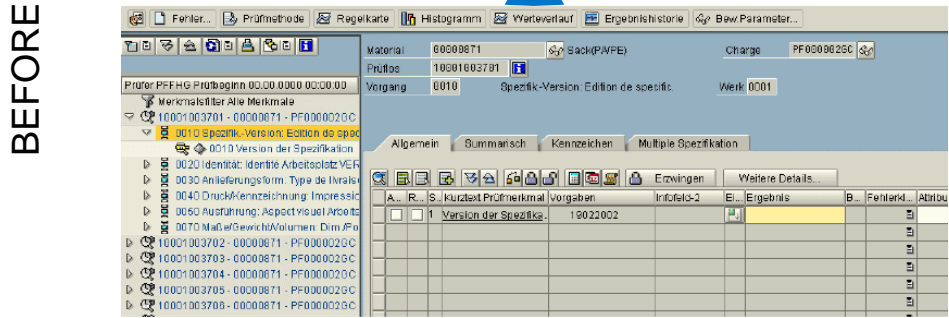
BEFORE

Fehler... Prüfmethode Regelkarte Histogramm Werteverlauf Ergebnishistorie Bew.Parameter...

Prüfer PFFHG Prüfbeginn 00.00.0000 00:00:00

Merkmalsfilter Alle Merkmale
10001003701 - 00000871 - PF000002GC
0010 Spezifik.-Version: Edition de spec
0010 Version der Spezifikation
0020 Identität: Identité Arbeitsplatz VER
0030 Anlieferungsform: Type de livraiso
0040 Druck/Kennzeichnung: Impressio
0050 Ausführung: Aspect visuel Arbeits
0070 Maße/Gewicht/Volumen: Dim./Po
10001003702 - 00000871 - PF000002GC
10001003703 - 00000871 - PF000002GC
10001003704 - 00000871 - PF000002GC
10001003705 - 00000871 - PF000002GC
10001003706 - 00000871 - PF000002GC

Material 00000871 Sack(PA/PE) Charge PF00000260
Prüflos 10001003701
Vorgang 0010 Spezfik.-Version: Edition de spezifi. Werk 0001

Allgemein Summarisch Kennzeichen Multiple Spezifikation

Erzwingen Weitere Details...

| A.. | R.. | S.. | Kurztext Prüfmerkmal | Vorgaben | Infofeld-3 | Ei.. | Ergebnis | B... | Fehlerkl... | Attribu |
|---|---|---|---|---|---|---|---|---|---|---|
| | | 1 | Version der Spezifika... | 19022002 | | | | | | |
| | | | | | | | | | | |
| | | | | | | | | | | |
| | | | | | | | | | | |
| | | | | | | | | | | |
| | | | | | | | | | | |